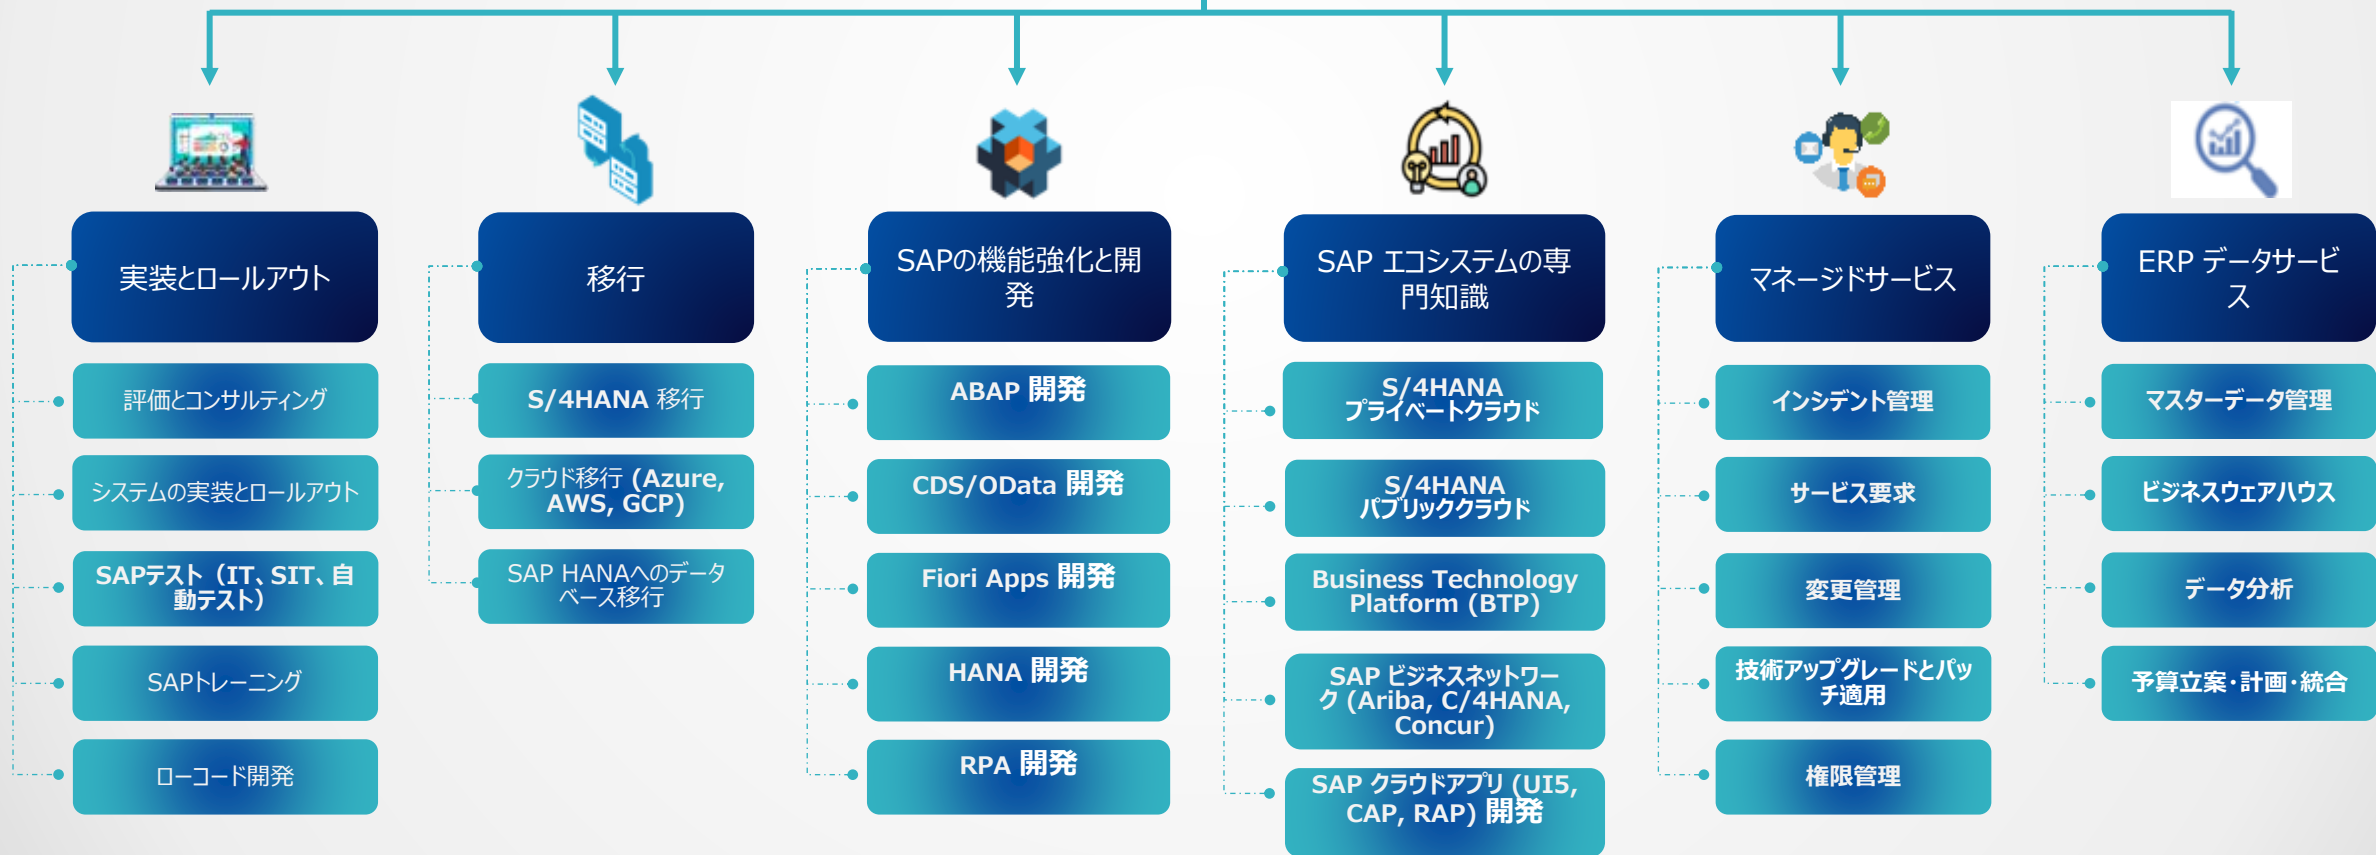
実装とロールアウト

評価とコンサルティング

システムの実装とロールアウト

SAPテスト（IT、SIT、自動テスト）

SAPトレーニング

ローコード開発

移行

S/4HANA 移行

クラウド移行 (Azure, AWS, GCP)

SAP HANAへのデータベース移行

SAPの機能強化と開発

ABAP 開発

CDS/OData 開発

Fiori Apps 開発

HANA 開発

RPA 開発

SAP エコシステムの専門知識

S/4HANA プライベートクラウド

S/4HANA パブリッククラウド

Business Technology Platform (BTP)

SAP ビジネスネットワーク (Ariba, C/4HANA, Concur)

SAP クラウドアプリ (UI5, CAP, RAP) 開発

マネージドサービス

インシデント管理

サービス要求

変更管理

技術アップグレードとパッチ適用

権限管理

ERP データサービス

マスターデータ管理

ビジネスウェアハウス

データ分析

予算立案・計画・統合